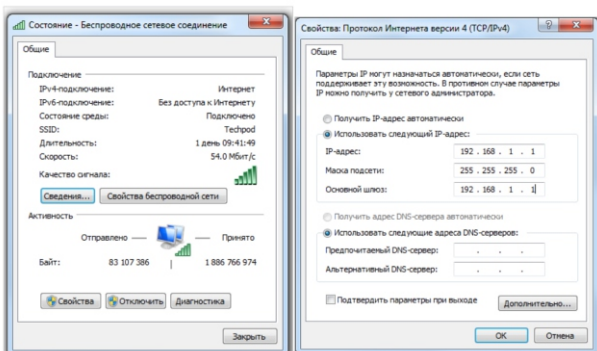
Состояние - Беспроводное сетевое соединение

Общие

Подключение

| | |
|---|---|
| IPv4-подключение: | Интернет |
| IPv6-подключение: | Без доступа к Интернету |
| Состояние среды: | Подключено |
| SSID: | Techpod |
| Длительность: | 1 день 09:41:49 |
| Скорость: | 54.0 Мбит/с |

Качество сигнала:

Сведения... Свойства беспроводной сети

Активность

Отправлено — — Принято

Байт: 83 107 386 | 1 886 766 974

Свойства Отключить Диагностика

Закрыть

Свойства: Протокол Интернета версии 4 (TCP/IPv4)

Общие

Параметры IP могут назначаться автоматически, если сеть поддерживает эту возможность. В противном случае параметры IP можно получить у сетевого администратора.

Получить IP-адрес автоматически

Использовать следующий IP-адрес:

| | |
|---|---|
| IP-адрес: | 192 . 168 . 1 . 1 |
| Маска подсети: | 255 . 255 . 255 . 0 |
| Основной шлюз: | 192 . 168 . 1 . 1 |

Получить адрес DNS-сервера автоматически

Использовать следующие адреса DNS-серверов:

Предпочитаемый DNS-сервер: . . .

Альтернативный DNS-сервер: . . .

Подтвердить параметры при выходе

Дополнительно...

OK Отмена